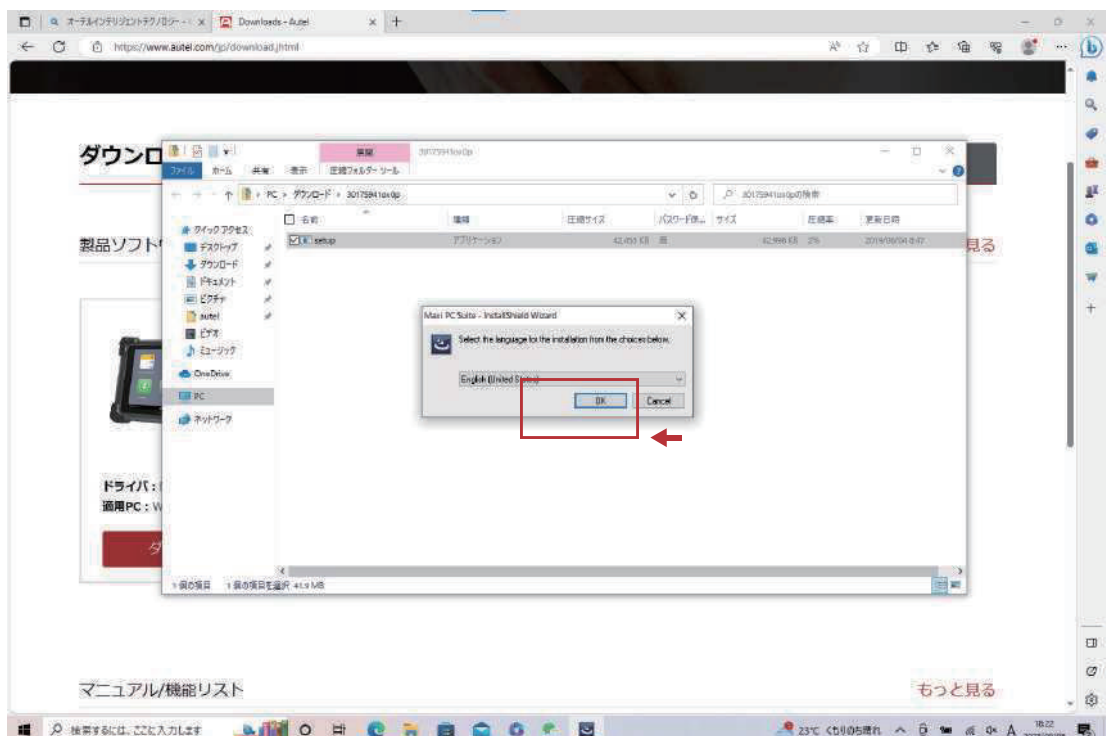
オーテルインテリジェントテクノロジー・ | Downloads - Autel

https://www.autel.com/jp/download.html

ダウンロ

製品ソフト

見る

ドライバ :

適用PC : W

ダ

マニュアル/機能リスト

もっと見る

管理 30175941ox0p

ファイル ホーム 共有 表示 圧縮フォルダーツール

PC > ダウンロード > 30175941ox0p

30175941ox0pの検索

クイック アクセス
デスクトップ
ダウンロード
ドキュメント
ピクチャ
autel
ビデオ
ミュージック
OneDrive
PC
ネットワーク

| 名前 | 種類 | 圧縮サイズ | パスワード保... | サイズ | 圧縮率 | 更新日時 |
|---|---|---|---|---|---|---|
| setup | アプリケーション | 42,051 KB | 無 | 42,996 KB | 2% | 2019/06/04 8:47 |

1個の項目 1個の項目を選択 41.9 MB

Maxi PC Suite - InstallShield Wizard

Select the language for the installation from the choices below.

English (United States)

OK Cancel

検索するには、ここに入力します

23°C くもりのち晴れ

18:22